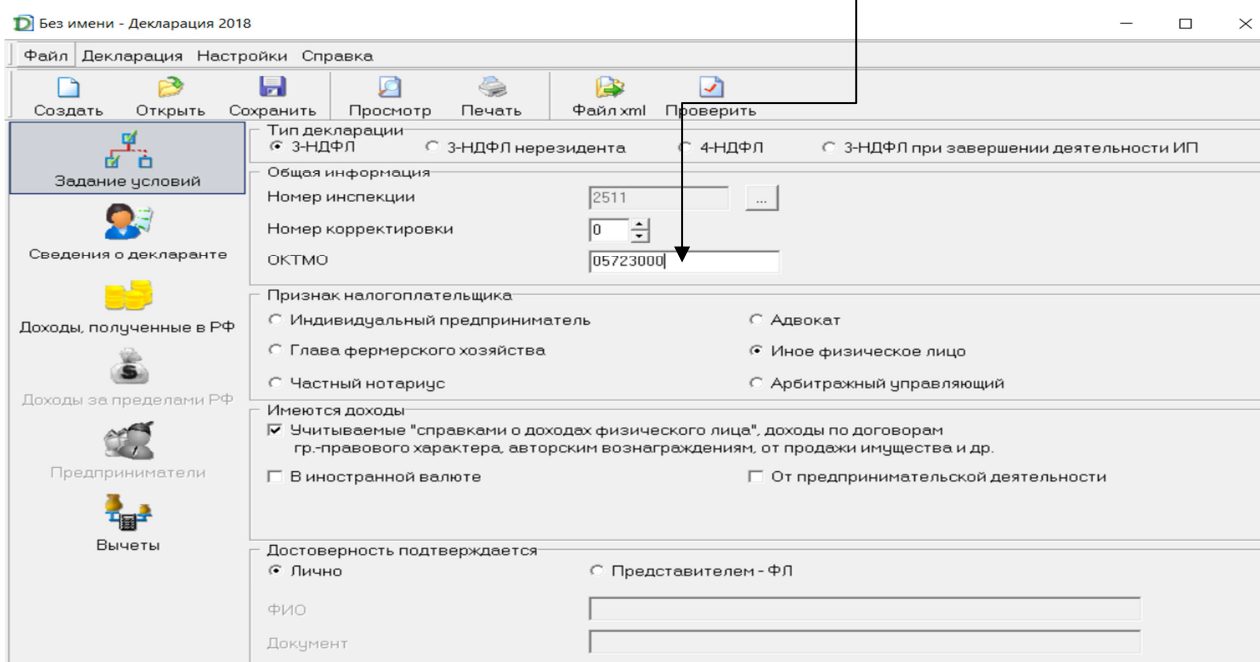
Без имени - Декларация 2018

Файл Декларация Настройки Справка

Создать Открыть Сохранить Просмотр Печать Файл xml Проверить

Задание условий

Сведения о декларанте

Доходы, полученные в РФ

Доходы за пределами РФ

Предприниматели

Вычеты

Тип декларации
3-НДФЛ
3-НДФЛ нерезидента
4-НДФЛ
3-НДФЛ при завершении деятельности ИП

Общая информация
Номер инспекции 2511 ...
Номер корректировки 0
ОКТМО 05723000

Признак налогоплательщика
Индивидуальный предприниматель
Адвокат
Глава фермерского хозяйства
Иное физическое лицо
Частный нотариус
Арбитражный управляющий

Имеются доходы
Учитываемые "справками о доходах физического лица", доходы по договорам гр.-правового характера, авторским вознаграждениям, от продажи имущества и др.
В иностранной валюте
От предпринимательской деятельности

Достоверность подтверждается
Лично
Представителем - ФЛ
ФИО
Документ